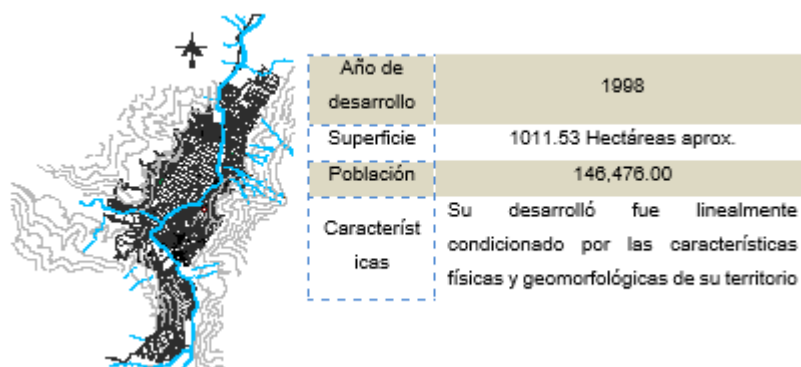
| Año de desarrollo | 1998 |
|---|---|
| Superficie | 1011.53 Hectáreas aprox. |
| Población | 146,476.00 |
| Característ icas | Su desarrolló fue linealmente condicionado por las características físicas y geomorfológicas de su territorio |